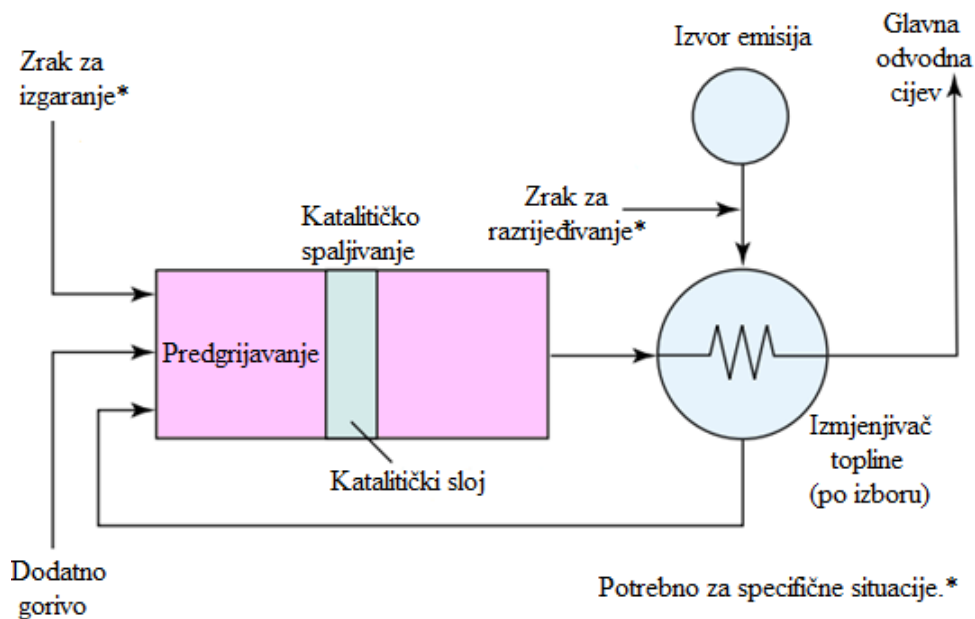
Zrak za izgaranje*

Izvor emisija

Glavna odvodna cijev

Zrak za razrijeđivanje*

Katalitičko spaljivanje

Predgrijavanje

Katalitički sloj

Izmjenjivač topline (po izboru)

Dodatno gorivo

Potrebno za specifične situacije.*